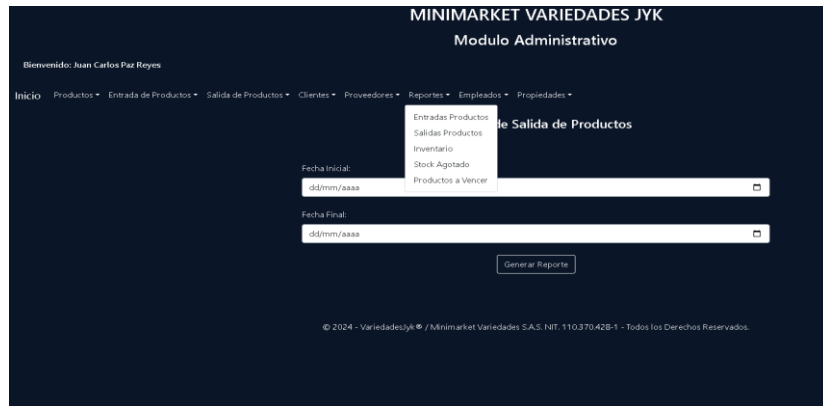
MINIMARKET VARIEDADES JYK

Modulo Administrativo

Bienvenido: Juan Carlos Paz Reyes

Inicio Productos ▾ Entrada de Productos ▾ Salida de Productos ▾ Clientes ▾ Proveedores ▾ Reportes ▾ Empleados ▾ Propiedades ▾

Entradas Productos
Salidas Productos
Inventario
Stock Agotado
Productos a Vencer

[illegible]e Salida de Productos

Fecha Inicial:
dd/mm/aaaa

Fecha Final:
dd/mm/aaaa

Generar Reporte

© 2024 - VariedadesJyk® / Minimarket Variedades S.A.S. NIT. 110.370.428-1 - Todos los Derechos Reservados.